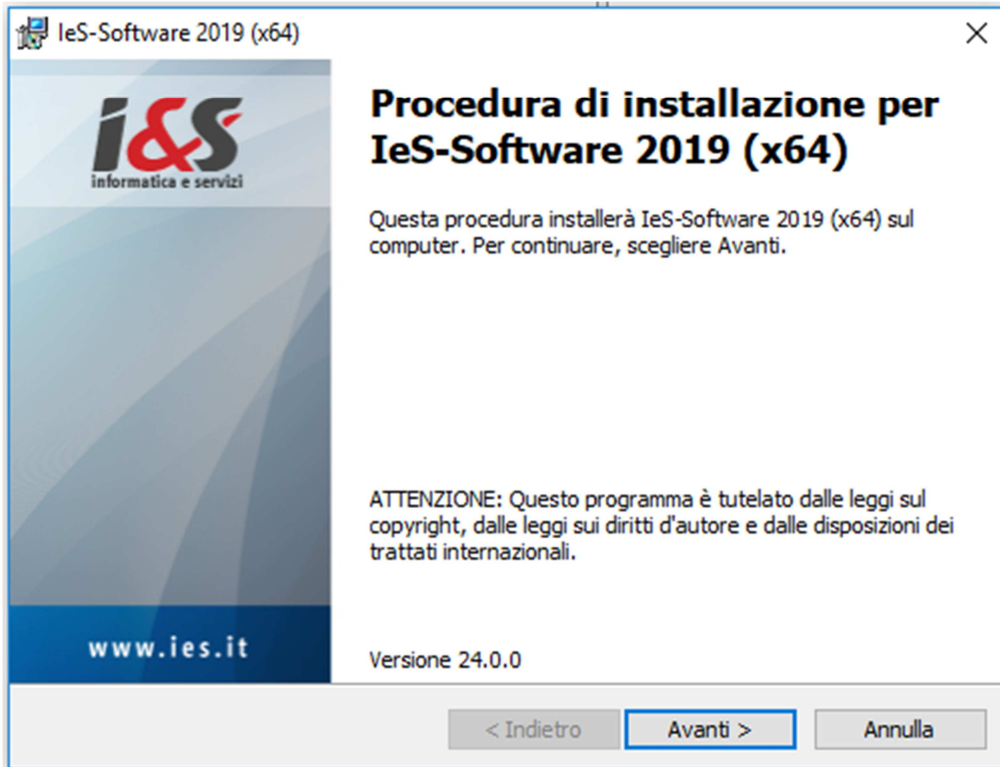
IeS-Software 2019 (x64)

×

i&S
informatica e servizi

www.ies.it

Procedura di installazione per IeS-Software 2019 (x64)

Questa procedura installerà IeS-Software 2019 (x64) sul computer. Per continuare, scegliere Avanti.

ATTENZIONE: Questo programma è tutelato dalle leggi sul copyright, dalle leggi sui diritti d'autore e dalle disposizioni dei trattati internazionali.

Versione 24.0.0

< Indietro

Avanti >

Annulla